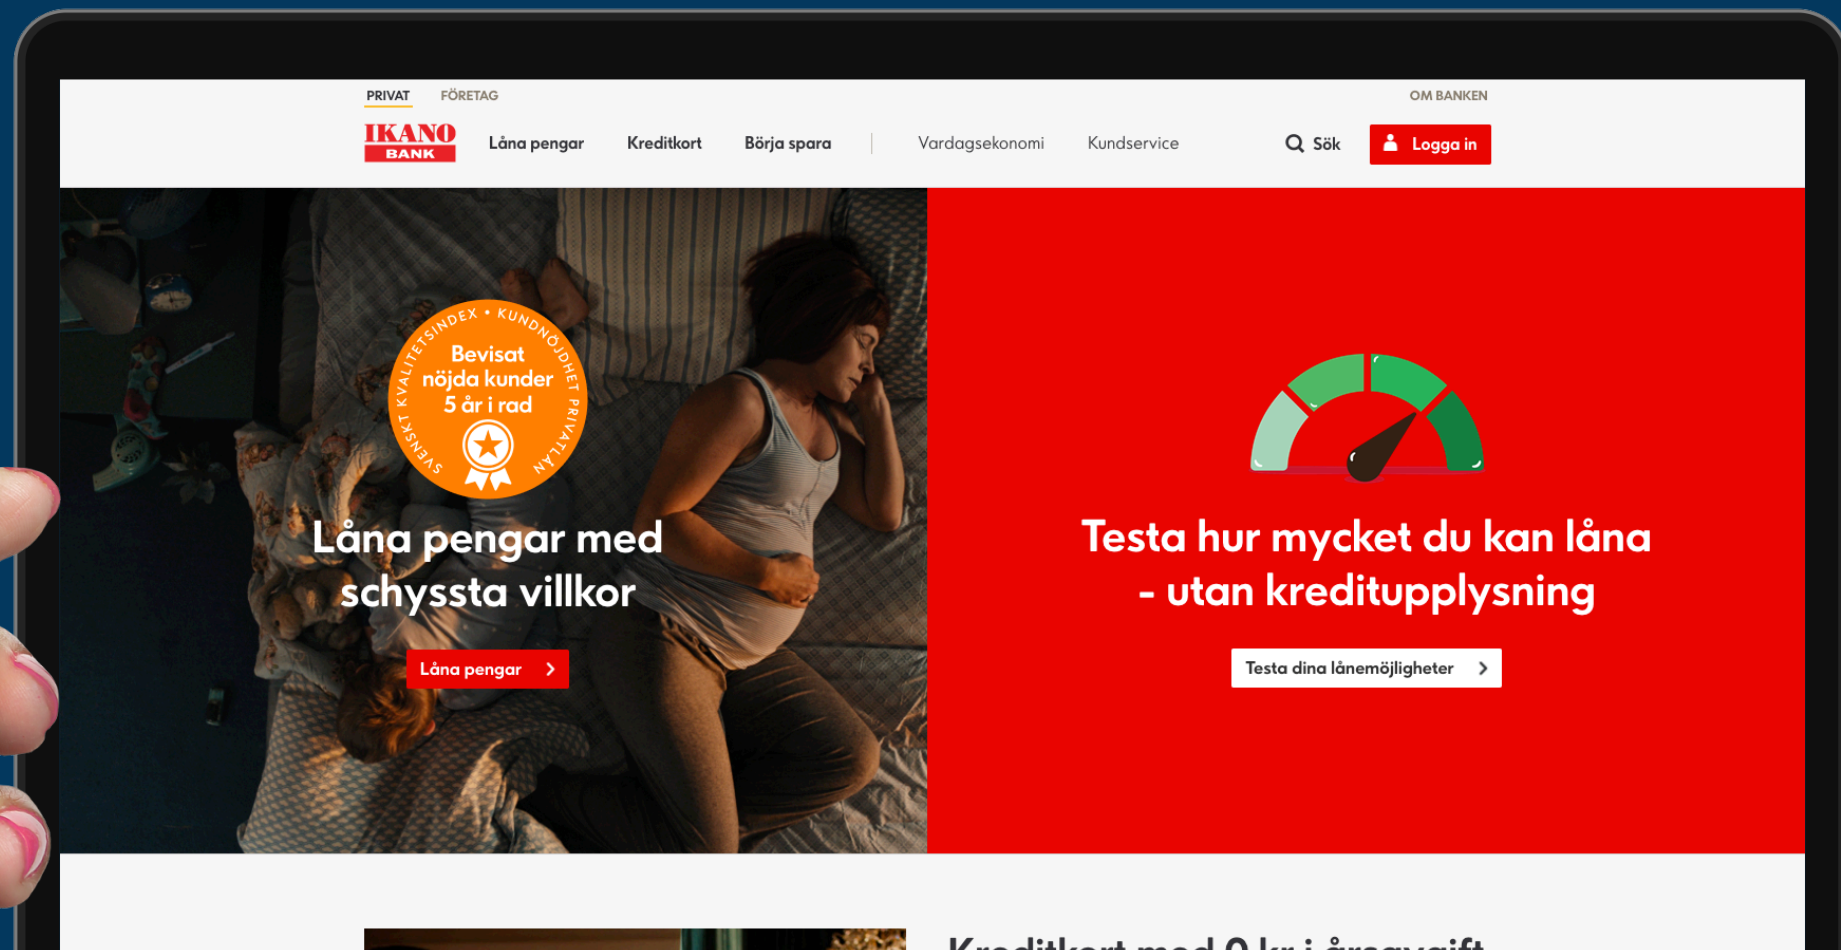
PRIVAT FÖRETAG OM BANKEN

IKANO BANK

Låna pengar Kreditkort Börja spara Vardagsekonomi Kundservice Sök Logga in

SVENSKT KVALITETSINDEX • KUNDNÖJDHET PRIVATLÅN

Bevisat nöjda kunder 5 år i rad

Låna pengar med schyssta villkor

Låna pengar

Testa hur mycket du kan låna - utan kreditupplysning

Testa dina lånemöjligheter

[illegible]